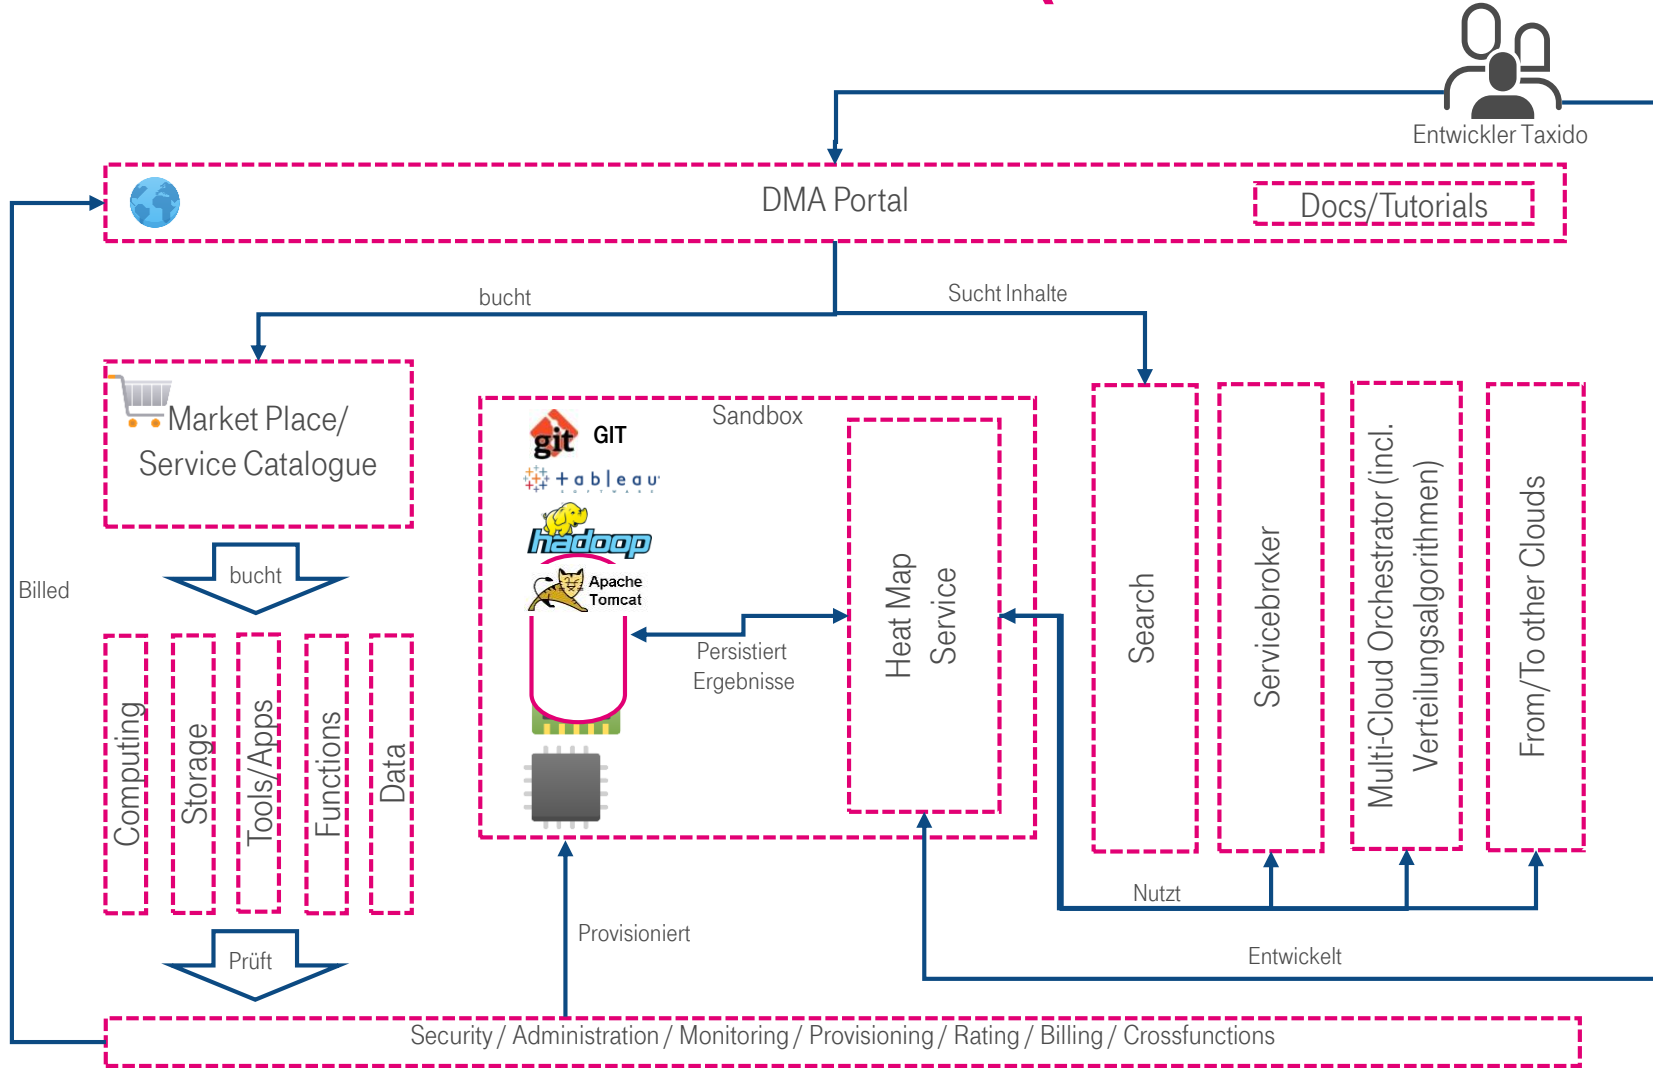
Entwickler Taxido

DMA Portal

Docs/Tutorials

bucht

Sucht Inhalte

Market Place/ Service Catalogue

Sandbox

GIT

tableau

hadoop

Apache Tomcat

Persistiert Ergebnisse

Heat Map Service

Search

Servicebroker

Multi-Cloud Orchestrator (incl. Verteilungsalgorithmen)

From/To other Clouds

bucht

Billed

Computing

Storage

Tools/Apps

Functions

Data

Nutzt

Provisioniert

Entwickelt

Prüft

Security / Administration / Monitoring / Provisioning / Rating / Billing / Crossfunctions